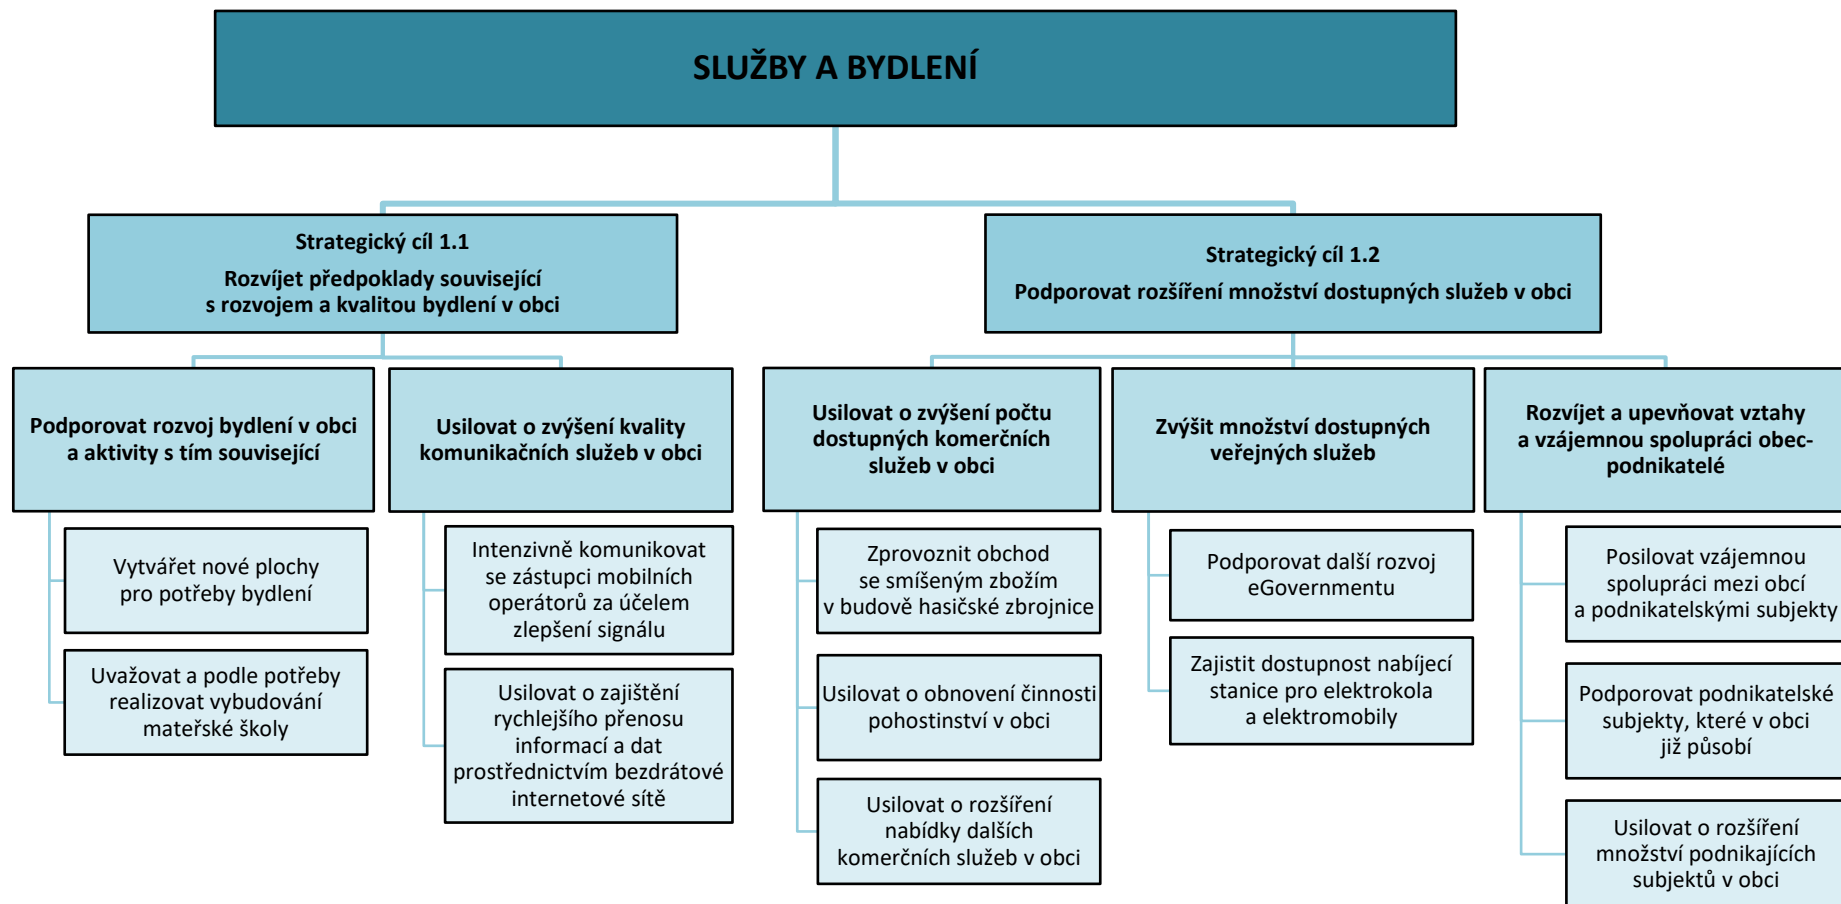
SLUŽBY A BYDLENÍ

Strategický cíl 1.1
Rozvíjet předpoklady související s rozvojem a kvalitou bydlení v obci

Strategický cíl 1.2
Podporovat rozšíření množství dostupných služeb v obci

Podporovat rozvoj bydlení v obci a aktivity s tím související

Vytvářet nové plochy pro potřeby bydlení

Uvažovat a podle potřeby realizovat vybudování mateřské školy

Usilovat o zvýšení kvality komunikačních služeb v obci

Intenzivně komunikovat se zástupci mobilních operátorů za účelem zlepšení signálu

Usilovat o zajištění rychlejšího přenosu informací a dat prostřednictvím bezdrátové internetové sítě

Usilovat o zvýšení počtu dostupných komerčních služeb v obci

Zprovoznit obchod se smíšeným zbožím v budově hasičské zbrojnice

Usilovat o obnovení činnosti pohostinství v obci

Usilovat o rozšíření nabídky dalších komerčních služeb v obci

Zvýšit množství dostupných veřejných služeb

Podporovat další rozvoj eGovernmentu

Zajistit dostupnost nabíjecí stanice pro elektrokola a elektromobily

Rozvíjet a upevňovat vztahy a vzájemnou spolupráci obec-podnikatelé

Posilovat vzájemnou spolupráci mezi obcí a podnikatelskými subjekty

Podporovat podnikatelské subjekty, které v obci již působí

Usilovat o rozšíření množství podnikajících subjektů v obci